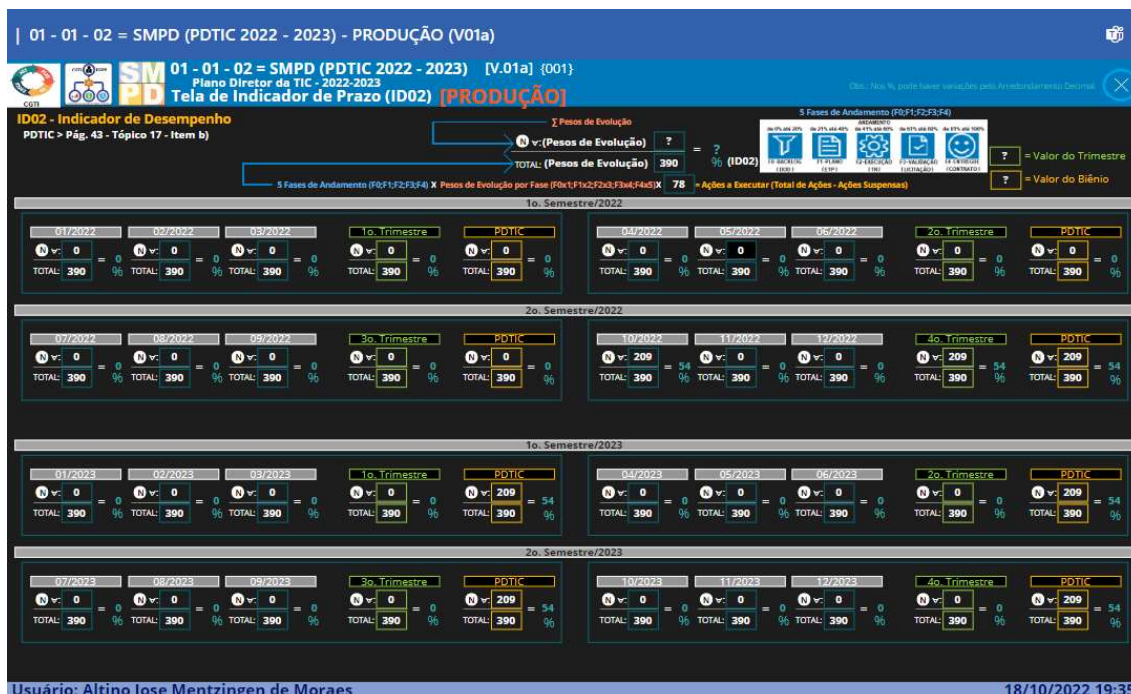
| 01 - 01 - 02 = SMPD (PDTIC 2022 - 2023) - PRODUÇÃO (V01a)

CGTI

SM PD

01 - 01 - 02 = SMPD (PDTIC 2022 - 2023) [V.01a] {001}
Plano Diretor da TIC - 2022-2023
Tela de Indicador de Prazo (ID02) [PRODUÇÃO]

Obs.: Nos %, pode haver variações pelo Arredondamento Decimal.

ID02 - Indicador de Desempenho
PDTIC > Pág. 43 - Tópico 17 - Item b)

∑ Pesos de Evolução
N ∀:(Pesos de Evolução) ? = ?
TOTAL: (Pesos de Evolução) 390 % (ID02)

5 Fases de Andamento (F0;F1;F2;F3;F4)
ANDAMENTO
F0-BACKLOG F1-PLANO F2-EXECUÇÃO F3-VALIDAÇÃO F4-ENTREGUE

? = Valor do Trimestre
? = Valor do Biênio

5 Fases de Andamento (F0;F1;F2;F3;F4) X Pesos de Evolução por Fase (F0x1;F1x2;F2x3;F3x4;F4x5)X 78 = Ações a Executar (Total de Ações - Ações Suspensas)

1o. Semestre/2022

| 01/2022 | 02/2022 | 03/2022 | 1o. Trimestre | PDTIC | 04/2022 | 05/2022 | 06/2022 | 2o. Trimestre | PDTIC |
|---|---|---|---|---|---|---|---|---|---|
| N ∀: 0 / TOTAL: 390 = 0 % | N ∀: 0 / TOTAL: 390 = 0 % | N ∀: 0 / TOTAL: 390 = 0 % | N ∀: 0 / TOTAL: 390 = 0 % | N ∀: 0 / TOTAL: 390 = 0 % | N ∀: 0 / TOTAL: 390 = 0 % | N ∀: 0 / TOTAL: 390 = 0 % | N ∀: 0 / TOTAL: 390 = 0 % | N ∀: 0 / TOTAL: 390 = 0 % | N ∀: 0 / TOTAL: 390 = 0 % |

2o. Semestre/2022

| 07/2022 | 08/2022 | 09/2022 | 3o. Trimestre | PDTIC | 10/2022 | 11/2022 | 12/2022 | 4o. Trimestre | PDTIC |
|---|---|---|---|---|---|---|---|---|---|
| N ∀: 0 / TOTAL: 390 = 0 % | N ∀: 0 / TOTAL: 390 = 0 % | N ∀: 0 / TOTAL: 390 = 0 % | N ∀: 0 / TOTAL: 390 = 0 % | N ∀: 0 / TOTAL: 390 = 0 % | N ∀: 209 / TOTAL: 390 = 54 % | N ∀: 0 / TOTAL: 390 = 0 % | N ∀: 0 / TOTAL: 390 = 0 % | N ∀: 209 / TOTAL: 390 = 54 % | N ∀: 209 / TOTAL: 390 = 54 % |

1o. Semestre/2023

| 01/2023 | 02/2023 | 03/2023 | 1o. Trimestre | PDTIC | 04/2023 | 05/2023 | 06/2023 | 2o. Trimestre | PDTIC |
|---|---|---|---|---|---|---|---|---|---|
| N ∀: 0 / TOTAL: 390 = 0 % | N ∀: 0 / TOTAL: 390 = 0 % | N ∀: 0 / TOTAL: 390 = 0 % | N ∀: 0 / TOTAL: 390 = 0 % | N ∀: 209 / TOTAL: 390 = 54 % | N ∀: 0 / TOTAL: 390 = 0 % | N ∀: 0 / TOTAL: 390 = 0 % | N ∀: 0 / TOTAL: 390 = 0 % | N ∀: 0 / TOTAL: 390 = 0 % | N ∀: 209 / TOTAL: 390 = 54 % |

2o. Semestre/2023

| 07/2023 | 08/2023 | 09/2023 | 3o. Trimestre | PDTIC | 10/2023 | 11/2023 | 12/2023 | 4o. Trimestre | PDTIC |
|---|---|---|---|---|---|---|---|---|---|
| N ∀: 0 / TOTAL: 390 = 0 % | N ∀: 0 / TOTAL: 390 = 0 % | N ∀: 0 / TOTAL: 390 = 0 % | N ∀: 0 / TOTAL: 390 = 0 % | N ∀: 209 / TOTAL: 390 = 54 % | N ∀: 0 / TOTAL: 390 = 0 % | N ∀: 0 / TOTAL: 390 = 0 % | N ∀: 0 / TOTAL: 390 = 0 % | N ∀: 0 / TOTAL: 390 = 0 % | N ∀: 209 / TOTAL: 390 = 54 % |

Usuário: Altino Jose Mentzingen de Moraes 18/10/2022 19:39